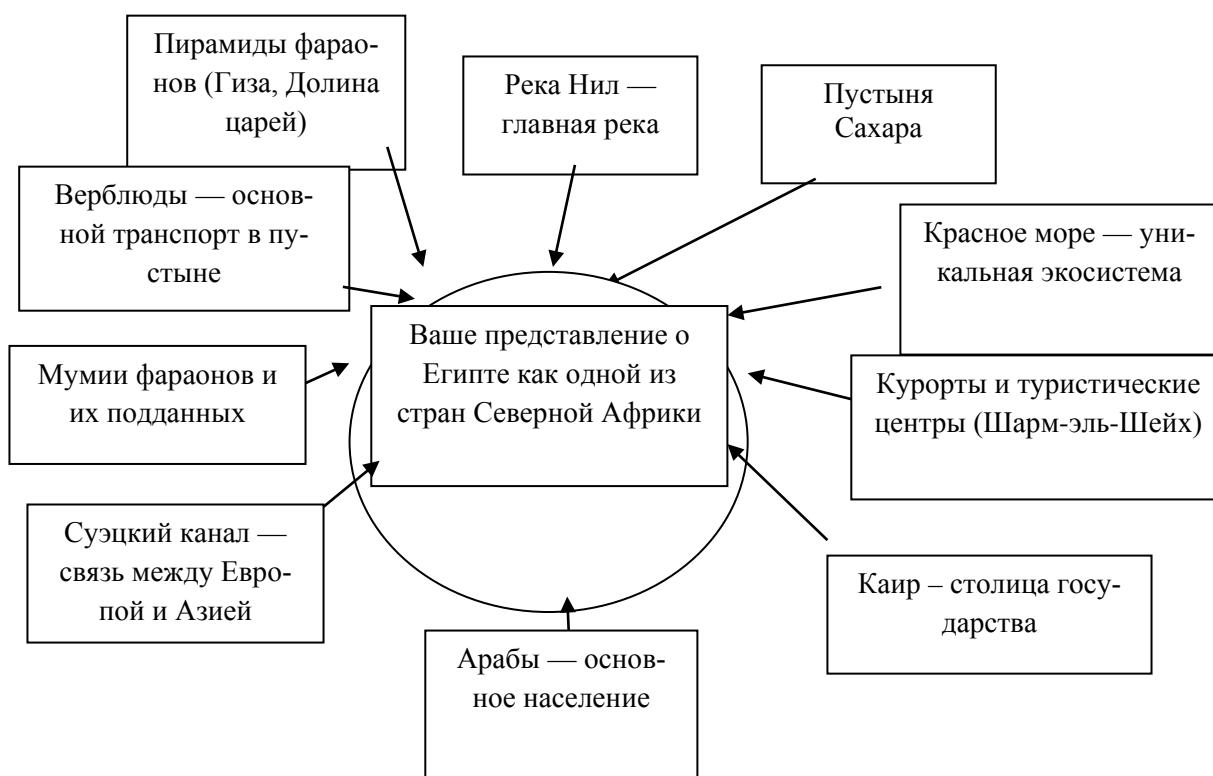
Пирамиды фараонов (Гиза, Долина царей)

Река Нил — главная река

Пустыня Сахара

Верблюды — основной транспорт в пустыне

Красное море — уникальная экосистема

Ваше представление о Египте как одной из стран Северной Африки

Мумии фараонов и их подданных

Курорты и туристические центры (Шарм-эль-Шейх)

Суэцкий канал — связь между Европой и Азией

Каир – столица государства

Арабы — основное население